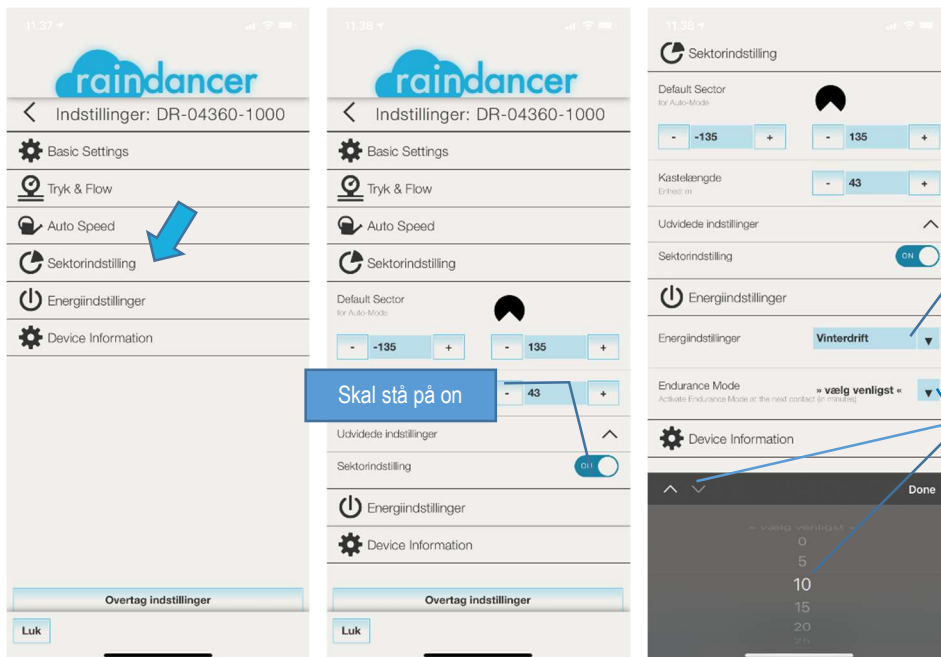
11:37

raindancer

Indstillinger: DR-04360-1000

Basic Settings

Tryk & Flow

Auto Speed

Sektorindstilling

Energiindstillinger

Device Information

Overtag indstillinger

Luk

11:38

raindancer

Indstillinger: DR-04360-1000

Basic Settings

Tryk & Flow

Auto Speed

Sektorindstilling

Default Sector
for Auto-Mode

- -135 +

- 135 +

Skal stå på on

- 43 +

Udvidede indstillinger

Sektorindstilling ON

Energiindstillinger

Device Information

Overtag indstillinger

Luk

11:38

Sektorindstilling

Default Sector
for Auto-Mode

- -135 +

- 135 +

Kastelængde
Enhed: m

- 43 +

Udvidede indstillinger

Sektorindstilling ON

Energiindstillinger

Energiindstillinger Vinterdrift

Endurance Mode
Activate Endurance Mode at the next contact (in minutes)
» vælg venligst «

Device Information

Done

» vælg venligst «
0
5
10
15
20
25